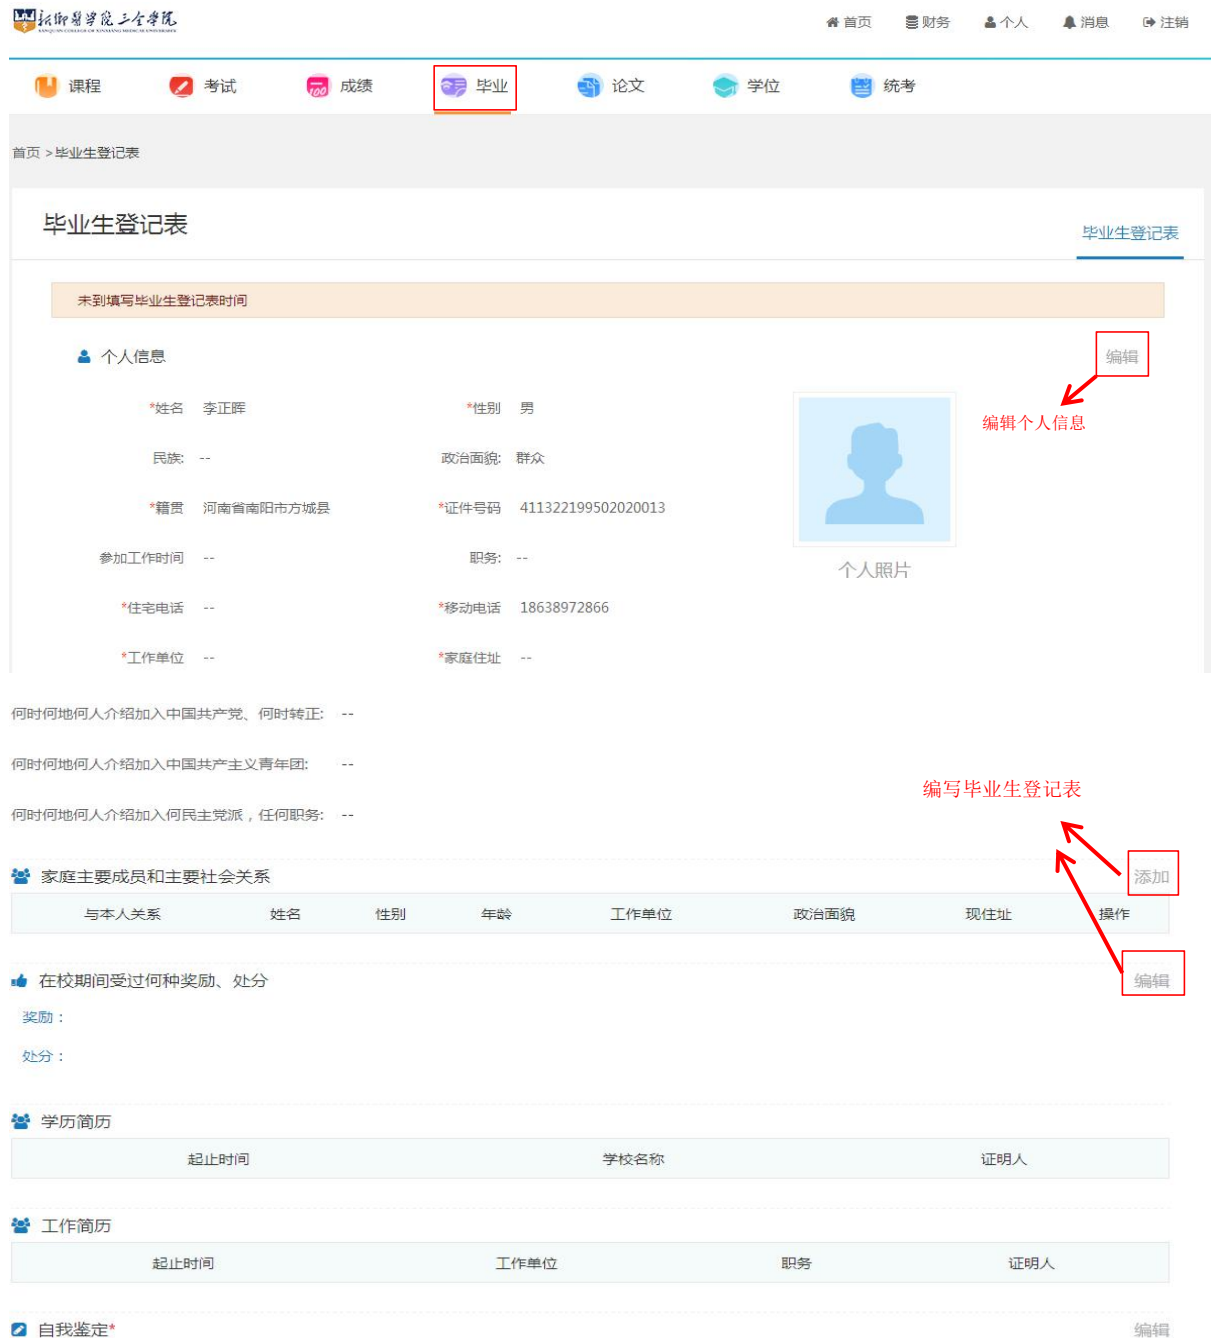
新乡医学院三全学院 XINXIANG MEDICAL UNIVERSITY

首页 财务 个人 消息 注销

课程 考试 成绩 毕业 论文 学位 统考

首页 > 毕业生登记表

毕业生登记表

毕业生登记表

未到填写毕业生登记表时间

个人信息

编辑

编辑个人信息

*姓名 李正晖

*性别 男

民族: --

政治面貌: 群众

*籍贯 河南省南阳市方城县

*证件号码 411322199502020013

参加工作时间 --

职务: --

*住宅电话 --

*移动电话 18638972866

*工作单位 --

*家庭住址 --

个人照片

何时何地何人介绍加入中国共产党、何时转正: --

何时何地何人介绍加入中国共产主义青年团: --

何时何地何人介绍加入何民主党派，任何职务: --

编写毕业生登记表

家庭主要成员和主要社会关系

添加

| 与本人关系 | 姓名 | 性别 | 年龄 | 工作单位 | 政治面貌 | 现住址 | 操作 |
|---|---|---|---|---|---|---|---|

在校期间受过何种奖励、处分

编辑

奖励：

处分：

学历简历

| 起止时间 | 学校名称 | 证明人 |
|---|---|---|

工作简历

| 起止时间 | 工作单位 | 职务 | 证明人 |
|---|---|---|---|

自我鉴定*

编辑